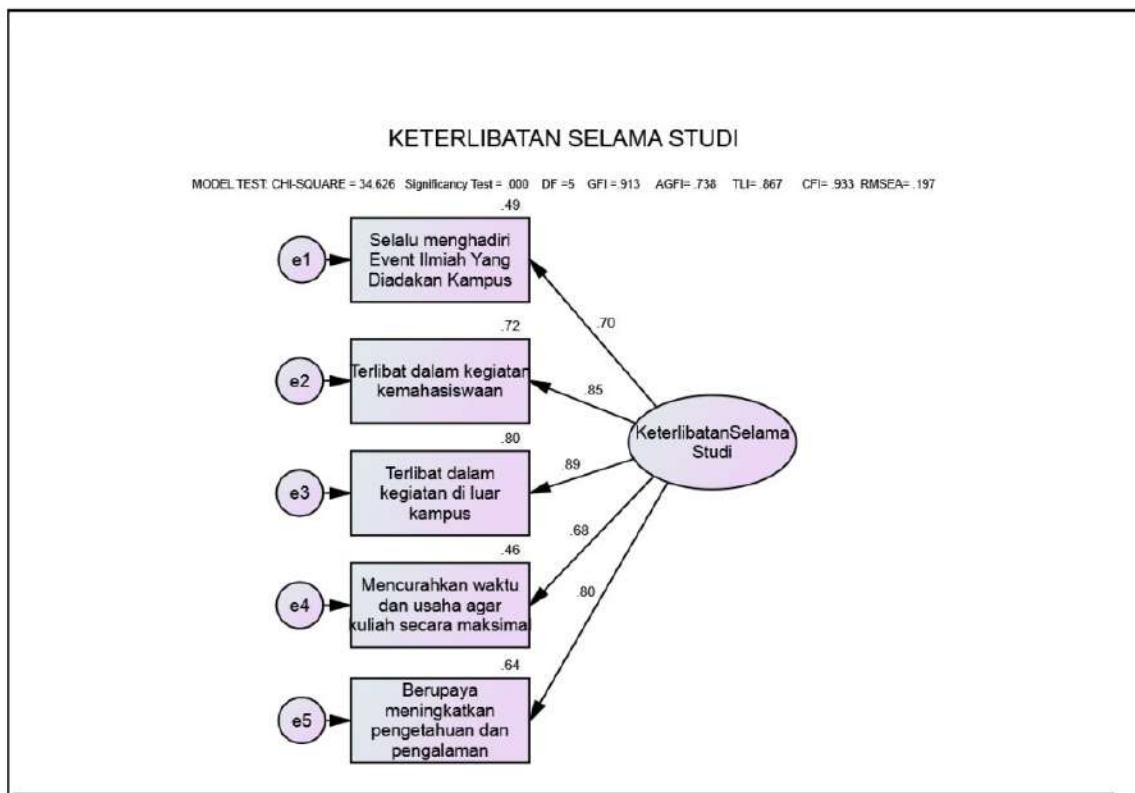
KETERLIBATAN SELAMA STUDI

MODEL TEST CHI-SQUARE = 34.626 Significancy Test = .000 DF =5 GFI = .913 AGFI= .738 TLI= .867 CFI= .933 RMSEA= .197

.49

e1

Selalu menghadiri Event Ilmiah Yang Diadakan Kampus

.70

.72

e2

Terlibat dalam kegiatan kemahasiswaan

.85

.80

KeterlibatanSelama Studi

e3

Terlibat dalam kegiatan di luar kampus

.89

.68

.46

e4

Mencurahkan waktu dan usaha agar kuliah secara maksimal

.80

.64

e5

Berupaya meningkatkan pengetahuan dan pengalaman